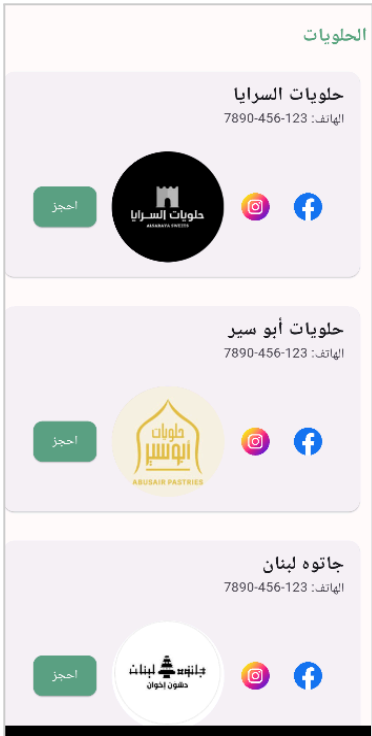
الحلويات

حلويات السرايا
الهاتف: 123-456-7890

حلويات السرايا
ALSARAYA SWEETS

احجز

حلويات أبو سير
الهاتف: 123-456-7890

حلويات أبوسير
ABUSAIR PASTRIES

احجز

جاتوه لبنان
الهاتف: 123-456-7890

جاتوه لبنان
حسون إخوان

احجز